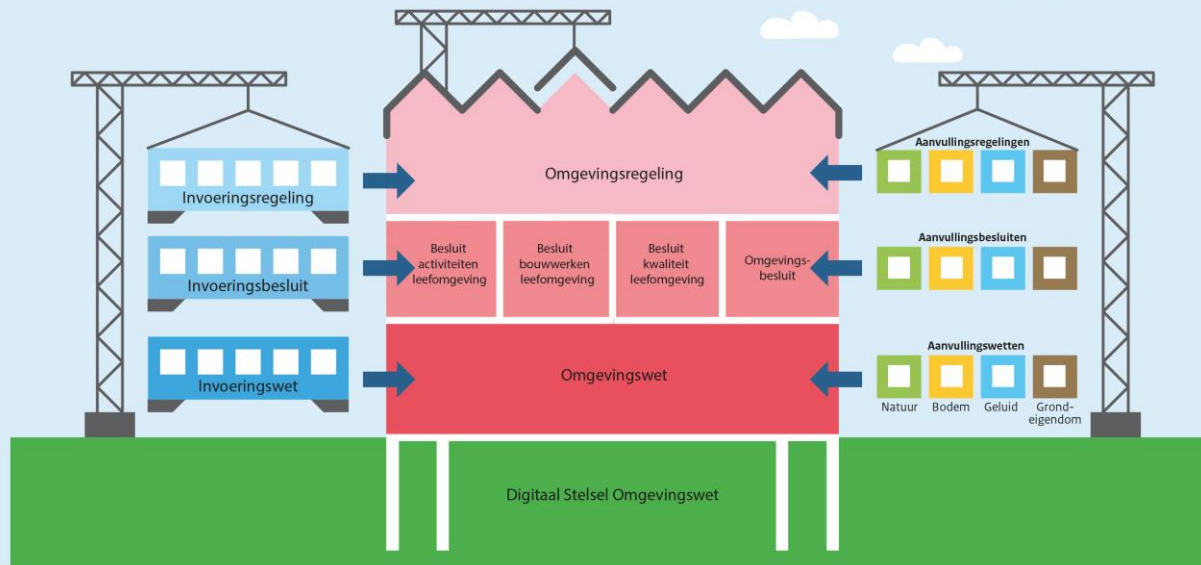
Invoeringsregeling

Invoeringsbesluit

Invoeringswet

Omgevingsregeling

Besluit activiteiten leefomgeving

Besluit bouwwerken leefomgeving

Besluit kwaliteit leefomgeving

Omgevingsbesluit

Omgevingswet

Aanvullingsregelingen

Aanvullingsbesluiten

Aanvullingswetten

Natuur

Bodem

Geluid

Grondeigendom

Digitaal Stelsel Omgevingswet